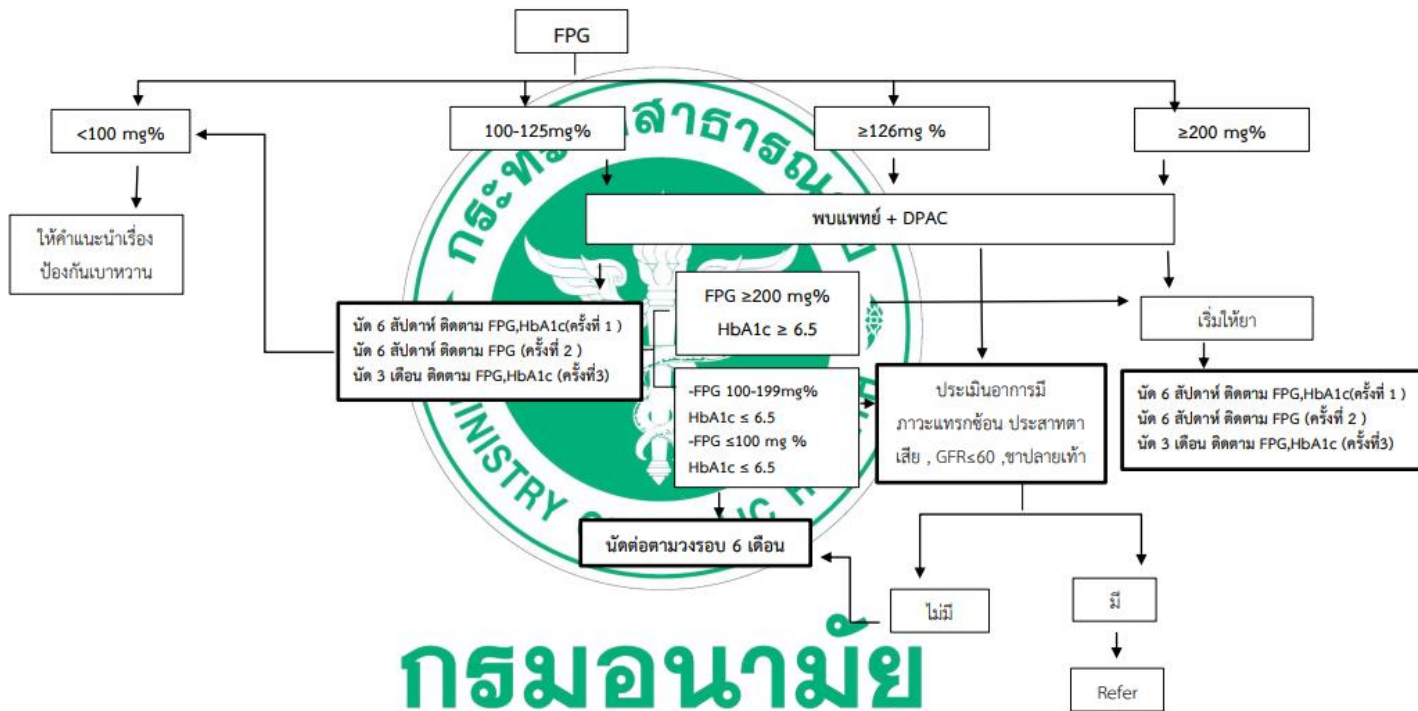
FPG

<100 mg%

100-125mg%

≥126mg %

≥200 mg%

ให้คำแนะนำเรื่องป้องกันเบาหวาน

พบแพทย์ + DPAC

นัด 6 สัปดาห์ ติดตาม FPG,HbA1c(ครั้งที่ 1 )
นัด 6 สัปดาห์ ติดตาม FPG (ครั้งที่ 2 )
นัด 3 เดือน ติดตาม FPG,HbA1c (ครั้งที่3)

FPG ≥200 mg%
HbA1c ≥ 6.5

เริ่มให้ยา

นัด 6 สัปดาห์ ติดตาม FPG,HbA1c(ครั้งที่ 1 )
นัด 6 สัปดาห์ ติดตาม FPG (ครั้งที่ 2 )
นัด 3 เดือน ติดตาม FPG,HbA1c (ครั้งที่3)

-FPG 100-199mg%
HbA1c ≤ 6.5
-FPG ≤100 mg %
HbA1c ≤ 6.5

ประเมินอาการมีภาวะแทรกซ้อน ประสาทตาเสีย , GFR≤60 ,ชาปลายเท้า

นัดต่อตามวงรอบ 6 เดือน

ไม่มี

มี

Refer

กรมอนามัย

กระทรวงสาธารณสุข MINISTRY OF PUBLIC HEALTH